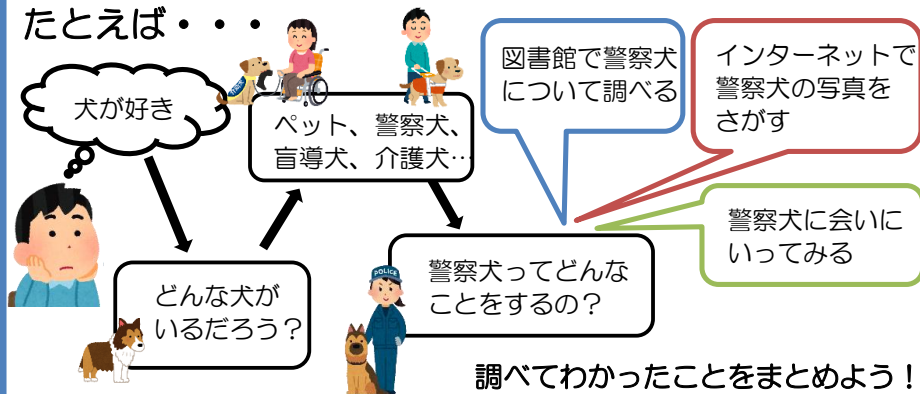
たとえば・・・

犬が好き

ペット、警察犬、盲導犬、介護犬…

どんな犬がいるだろう？

警察犬ってどんなことをするの？

図書館で警察犬について調べる

インターネットで警察犬の写真をさがす

警察犬に会いにいってみる

POLICE

調べてわかったことをまとめよう！